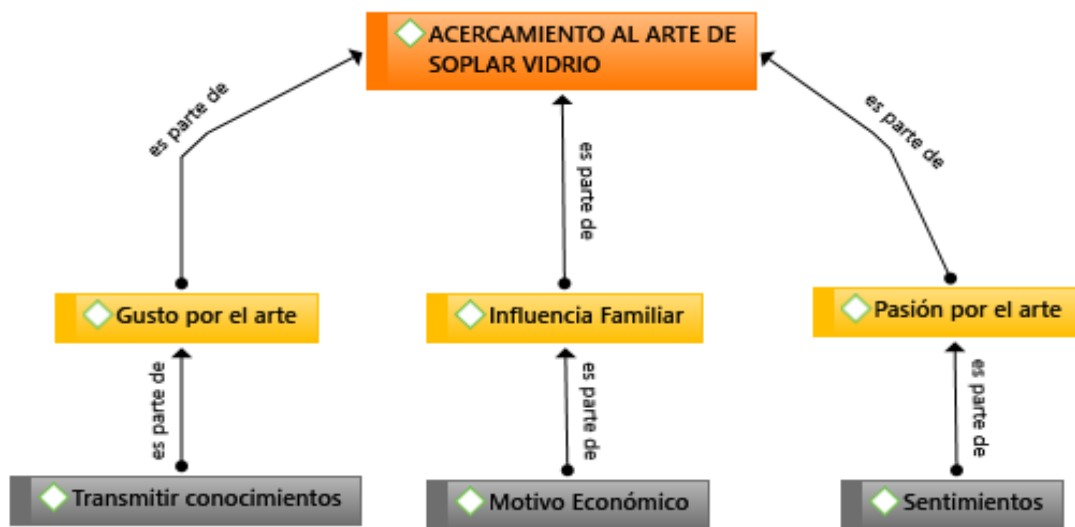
ACERCAMIENTO AL ARTE DE SOPLAR VIDRIO

es parte de

es parte de

es parte de

Gusto por el arte

Influencia Familiar

Pasión por el arte

es parte de

es parte de

es parte de

Transmitir conocimientos

Motivo Económico

Sentimientos